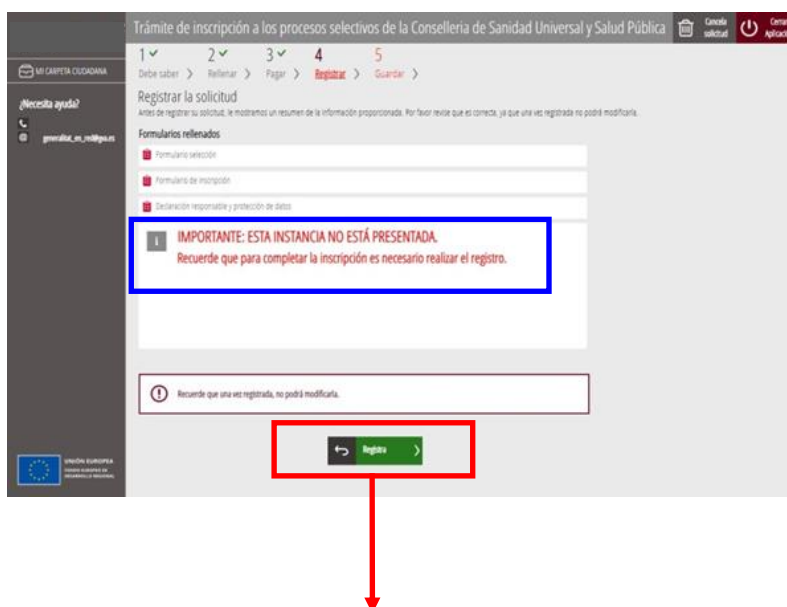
Trámite de inscripción a los procesos selectivos de la Conselleria de Sanidad Universal y Salud Pública

Cancelar solicitud

Cerrar Aplicación

MI CARPETA CIUDADANA

¿Necesita ayuda?

generalitat_en_red@gva.es

1 ✓ Debe saber ›
2 ✓ Rellenar ›
3 ✓ Pagar ›
4 Registrar ›
5 Guardar ›

Registrar la solicitud

Antes de registrar su solicitud, le mostramos un resumen de la información proporcionada. Por favor revise que es correcta, ya que una vez registrada no podrá modificarla.

Formularios rellenados

Formulario selección

Formulario de inscripción

Declaración responsable y protección de datos

IMPORTANTE: ESTA INSTANCIA NO ESTÁ PRESENTADA.
Recuerde que para completar la inscripción es necesario realizar el registro.

Recuerde que una vez registrada, no podrá modificarla.

Registra

UNIÓN EUROPEA
FONDO EUROPEO DE DESARROLLO REGIONAL